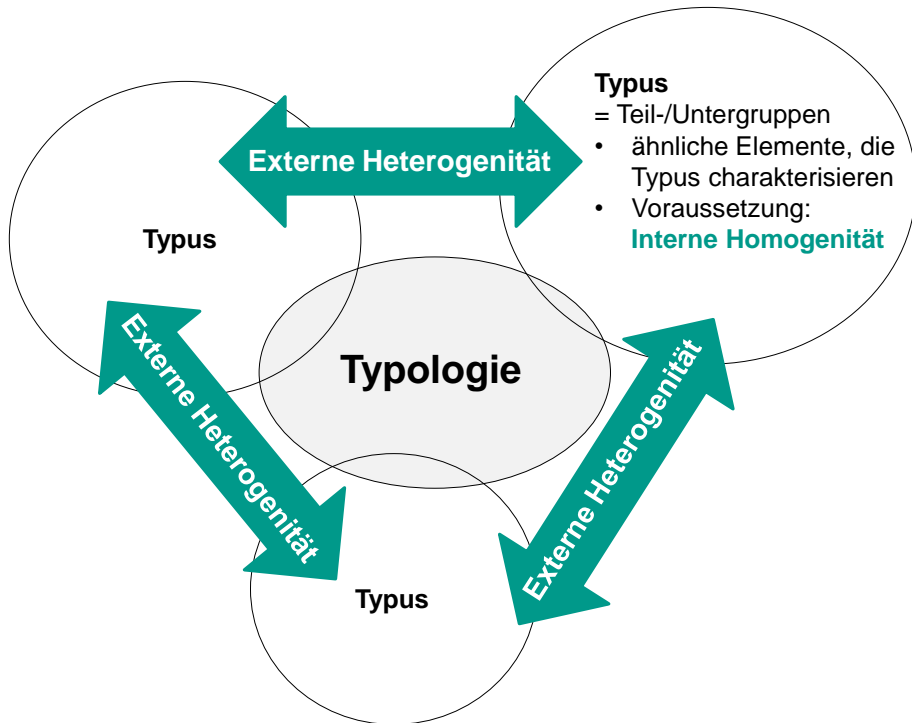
Typus
= Teil-/Untergruppen
• ähnliche Elemente, die Typus charakterisieren
• Voraussetzung: Interne Homogenität

Externe Heterogenität

Typus

Typologie

Externe Heterogenität

Externe Heterogenität

Typus